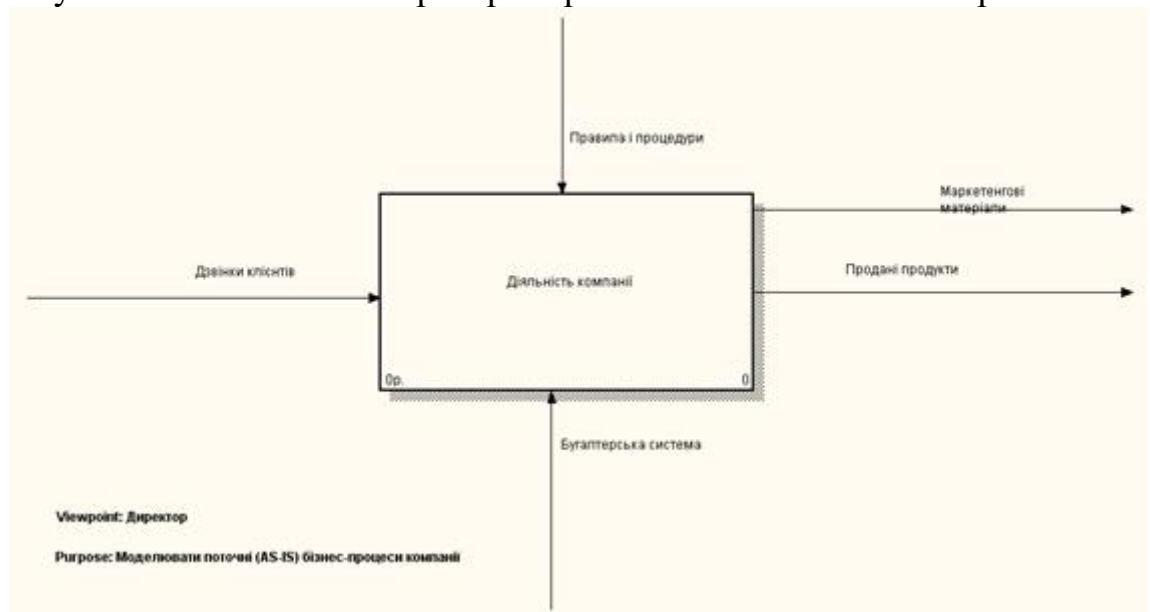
Правила і процедури

Маркетенгові матеріали

Дзвінки клієнтів

Діяльність компанії

Продані продукти

0р.

0

Бугалтерська система

Viewpoint: Директор

Purpose: Моделювати поточні (AS-IS) бізнес-процеси компанії